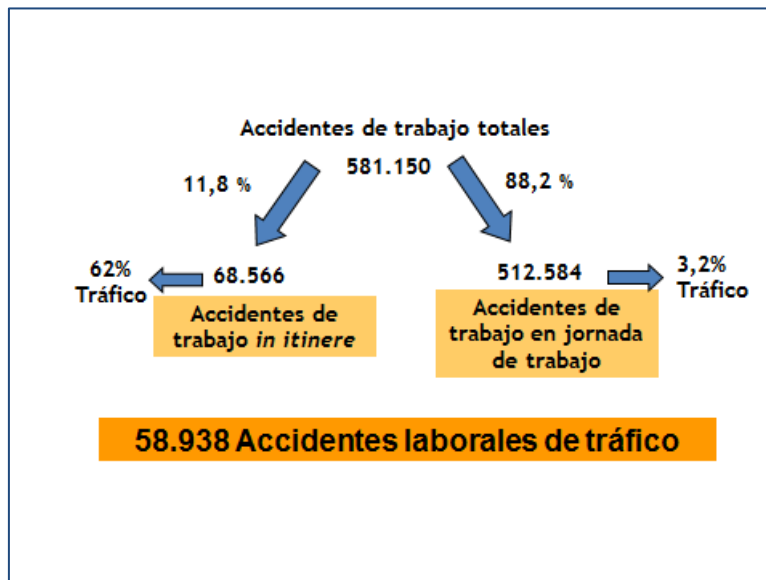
Accidentes de trabajo totales

581.150

11,8 %

88,2 %

62%
Tráfico

68.566

Accidentes de trabajo *in itinere*

512.584

3,2%
Tráfico

Accidentes de trabajo en jornada de trabajo

58.938 Accidentes laborales de tráfico